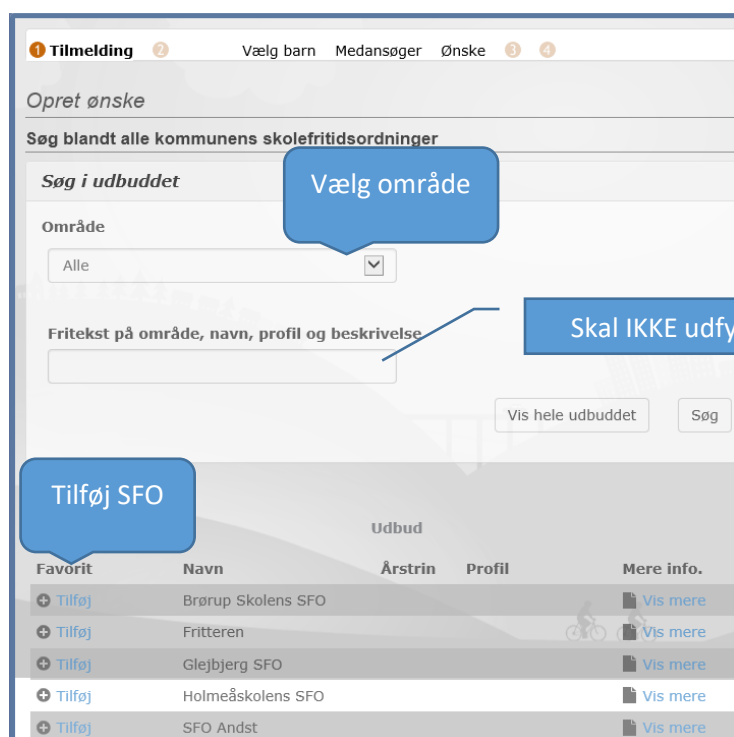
1 Tilmelding 2 Vælg barn Medansøger Ønske 3 4

Opret ønske

Søg blandt alle kommunens skolefritidsordninger

Søg i udbuddet

Vælg område

Område

Alle

Fritekst på område, navn, profil og beskrivelse

Skal IKKE udfy

Vis hele udbuddet Søg

Tilføj SFO

Udbud

| Favorit | Navn | Årstrin | Profil | Mere info. |
|---|---|---|---|---|
| Tilføj | Brørup Skolens SFO | | | Vis mere |
| Tilføj | Fritteren | | | Vis mere |
| Tilføj | Glejbjerg SFO | | | Vis mere |
| Tilføj | Holmeåskolens SFO | | | Vis mere |
| Tilføj | SFO Andst | | | Vis mere |